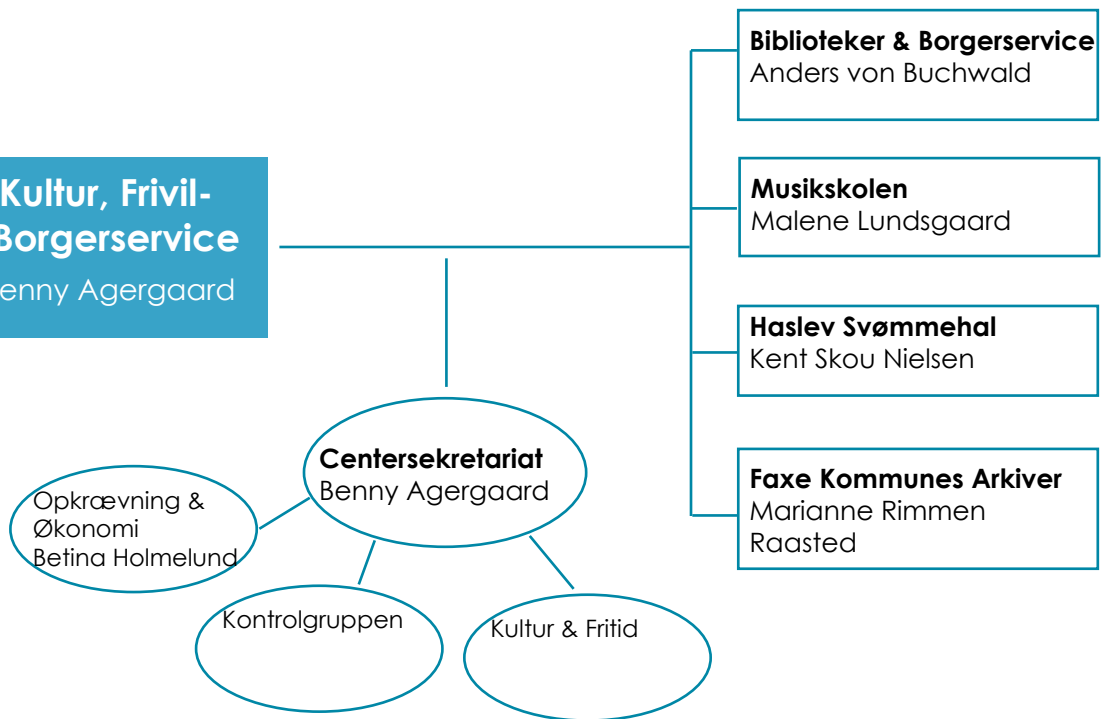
Kultur, Frivil-
Borgerservice
enny Agergaard

Biblioteker & Borgerservice
Anders von Buchwald

Musikskolen
Malene Lundsgaard

Haslev Svømmehal
Kent Skou Nielsen

Faxe Kommunes Arkiver
Marianne Rimmen Raasted

Centersekretariat
Benny Agergaard

Opkrævning & Økonomi
Betina Holmelund

Kontrolgruppen

Kultur & Fritid